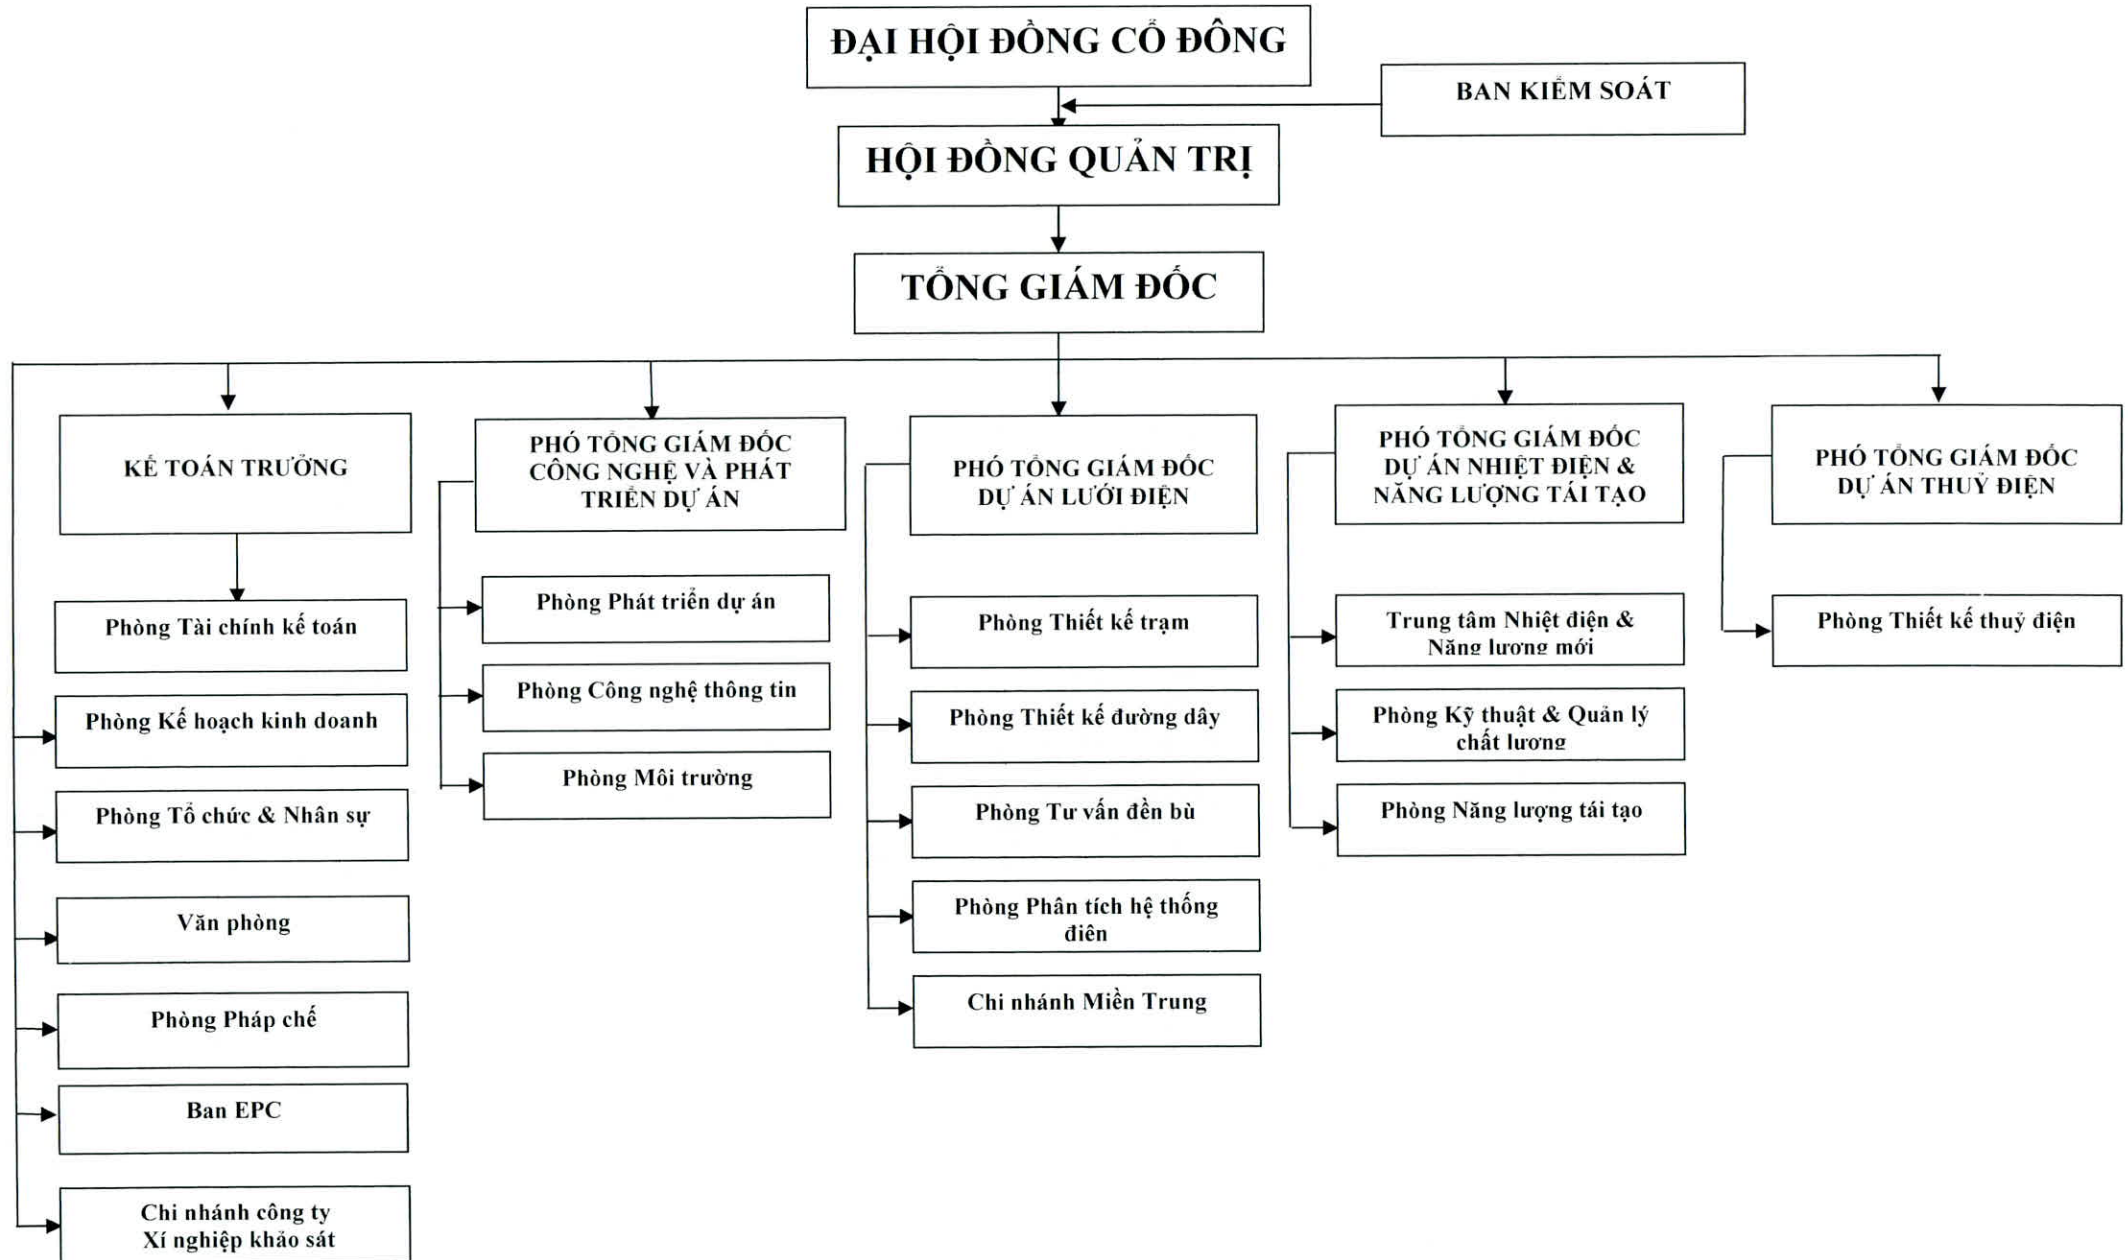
ĐẠI HỘI ĐỒNG CỔ ĐÔNG

BAN KIỂM SOÁT

HỘI ĐỒNG QUẢN TRỊ

TỔNG GIÁM ĐỐC

KẾ TOÁN TRƯỞNG

Phòng Tài chính kế toán

Phòng Kế hoạch kinh doanh

Phòng Tổ chức & Nhân sự

Văn phòng

Phòng Pháp chế

Ban EPC

Chi nhánh công ty Xí nghiệp khảo sát

PHÓ TỔNG GIÁM ĐỐC CÔNG NGHỆ VÀ PHÁT TRIỂN DỰ ÁN

Phòng Phát triển dự án

Phòng Công nghệ thông tin

Phòng Môi trường

PHÓ TỔNG GIÁM ĐỐC DỰ ÁN LƯỚI ĐIỆN

Phòng Thiết kế trạm

Phòng Thiết kế đường dây

Phòng Tư vấn đền bù

Phòng Phân tích hệ thống điện

Chi nhánh Miền Trung

PHÓ TỔNG GIÁM ĐỐC DỰ ÁN NHIỆT ĐIỆN & NĂNG LƯỢNG TÁI TẠO

Trung tâm Nhiệt điện & Năng lượng mới

Phòng Kỹ thuật & Quản lý chất lượng

Phòng Năng lượng tái tạo

PHÓ TỔNG GIÁM ĐỐC DỰ ÁN THUỶ ĐIỆN

Phòng Thiết kế thuỷ điện